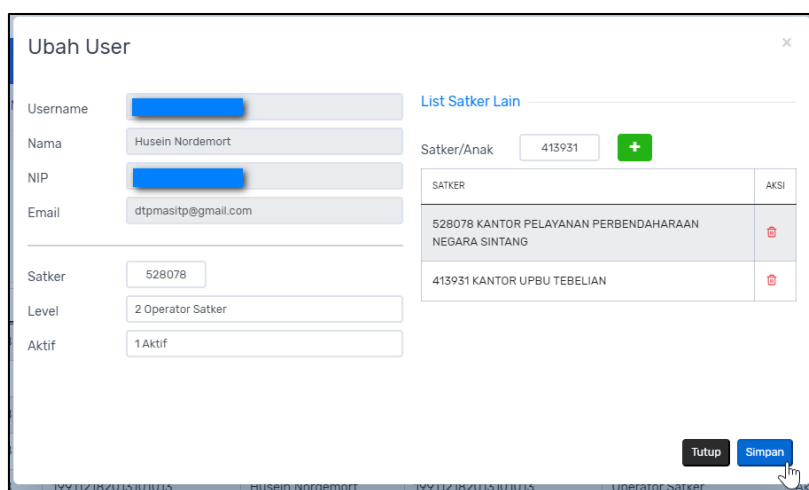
Ubah User

×

Username

Nama Husein Nordemort

NIP

Email dtpmasitp@gmail.com

Satker 528078

Level 2 Operator Satker

Aktif 1 Aktif

List Satker Lain

Satker/Anak 413931 +

| SATKER | AKSI |
|---|---|
| 528078 KANTOR PELAYANAN PERBENDAHARAAN NEGARA SINTANG | |
| 413931 KANTOR UPBU TEBELIAN | |

Tutup Simpan

199112182013101013 Husein Nordemort 199112182013101013 Operator Satker